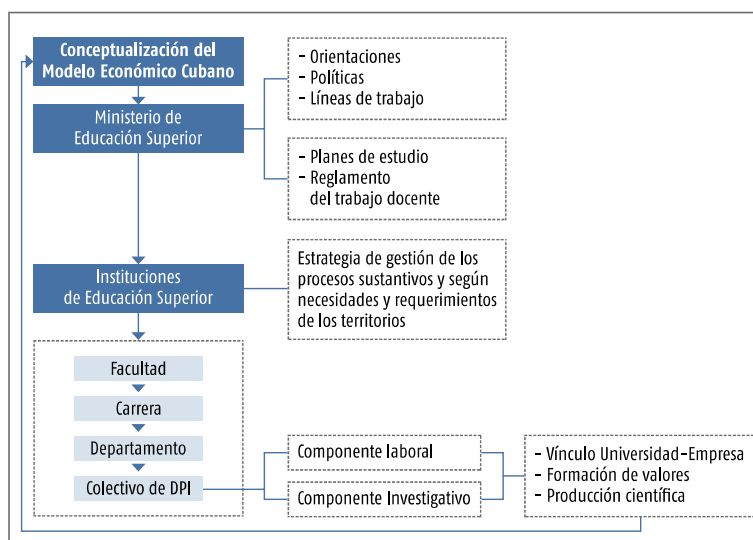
Conceptualización del Modelo Económico Cubano

Ministerio de Educación Superior

- Orientaciones
- Políticas
- Líneas de trabajo

- Planes de estudio
- Reglamento del trabajo docente

Instituciones de Educación Superior

Estrategia de gestión de los procesos sustantivos y según necesidades y requerimientos de los territorios

Facultad

Carrera

Departamento

Colectivo de DPI

Componente laboral

Componente Investigativo

- Vínculo Universidad-Empresa
- Formación de valores
- Producción científica